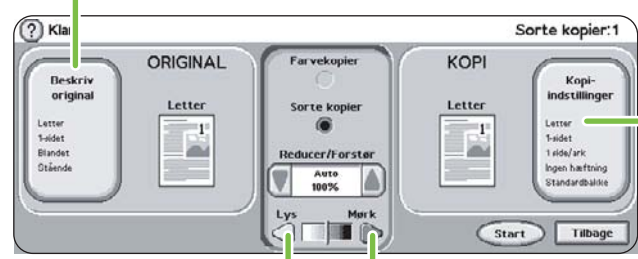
? Kla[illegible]

Sorte kopier:1

Beskriv original

Letter
1-sidet
Blandet
Stående

ORIGINAL

Letter

Farvekopier

Sorte kopier

Reducer/Forstør

Auto
100%

Lys

Mørk

KOPI

Letter

Kopi-indstillinger

Letter
1-sidet
1 side/ark
Ingen hæftning
Standardbakke

Start

Tilbage